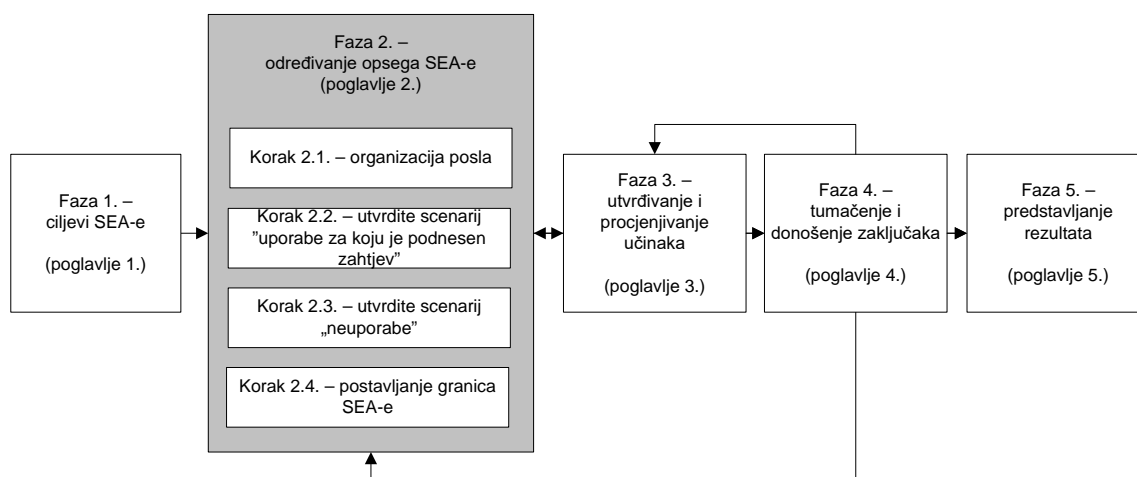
Faza 1. – ciljevi SEA-e

(poglavlje 1.)

Faza 2. – određivanje opsega SEA-e (poglavlje 2.)

Korak 2.1. – organizacija posla

Korak 2.2. – utvrdite scenarij "uporabe za koju je podnesen zahtjev"

Korak 2.3. – utvrdite scenarij „neuporabe"

Korak 2.4. – postavljanje granica SEA-e

Faza 3. – utvrđivanje i procjenjivanje učinaka

(poglavlje 3.)

Faza 4. – tumačenje i donošenje zaključaka

(poglavlje 4.)

Faza 5. – predstavljanje rezultata

(poglavlje 5.)